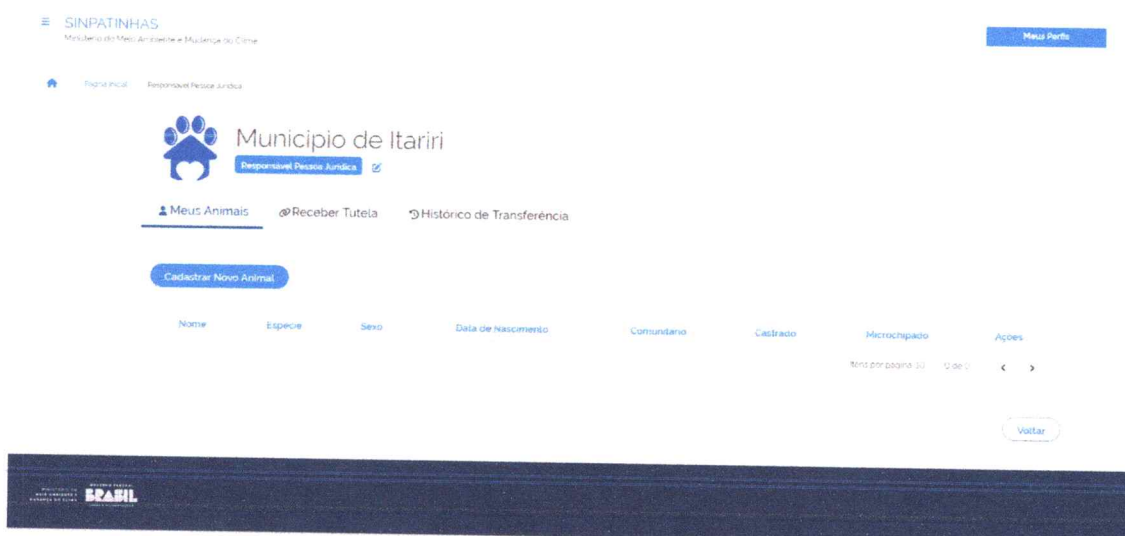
SINPATINHAS
Ministério do Meio Ambiente e Mudança do Clima

Meu Perfil

Página Inicial   Responsável Pessoa Jurídica

Municipio de Itariri
Responsável Pessoa Jurídica

Meus Animais   Receber Tutela   Histórico de Transferência

Cadastrar Novo Animal

| Nome | Espécie | Sexo | Data de Nascimento | Comunitário | Castrado | Microchipado | Ações |
|---|---|---|---|---|---|---|---|

Itens por página: 10   0 de 0

Voltar

MINISTÉRIO DO MEIO AMBIENTE E MUDANÇA DO CLIMA   GOVERNO FEDERAL BRASIL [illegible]